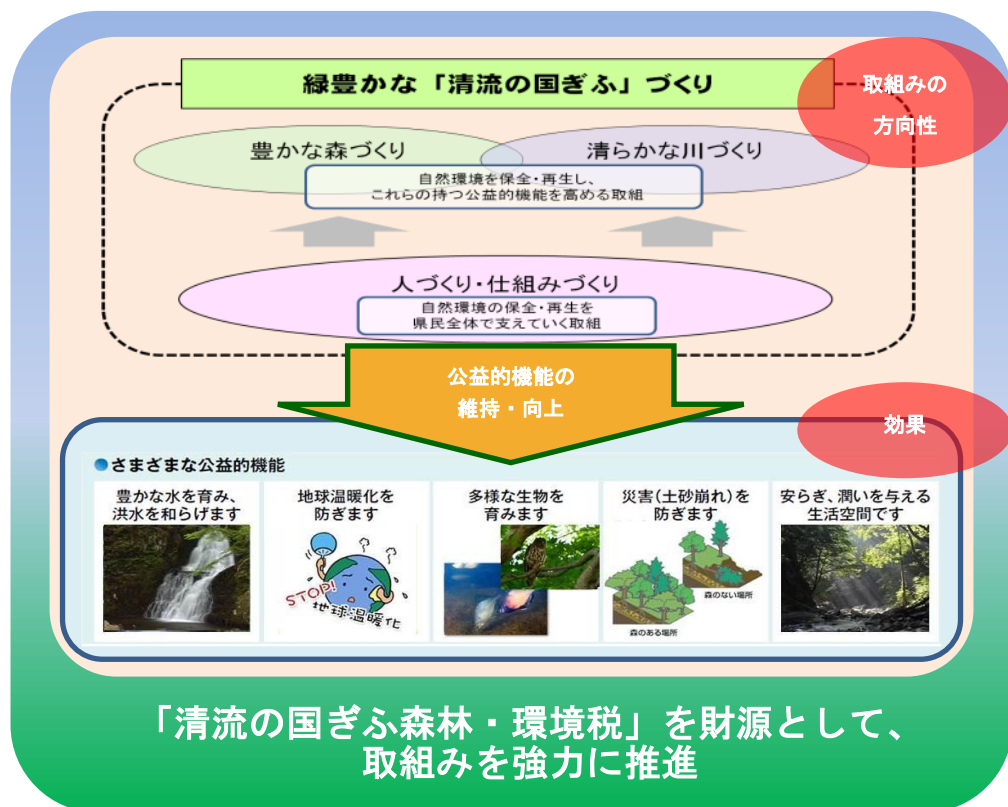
緑豊かな「清流の国ぎふ」づくり

取組みの方向性

豊かな森づくり

清らかな川づくり

自然環境を保全・再生し、これらの持つ公益的機能を高める取組

人づくり・仕組みづくり

自然環境の保全・再生を県民全体で支えていく取組

公益的機能の維持・向上

効果

さまざまな公益的機能

豊かな水を育み、洪水を和らげます

地球温暖化を防ぎます

STOP! 地球温暖化

多様な生物を育みます

災害(土砂崩れ)を防ぎます

森のない場所

森のある場所

安らぎ、潤いを与える生活空間です

「清流の国ぎふ森林・環境税」を財源として、取組みを強力に推進